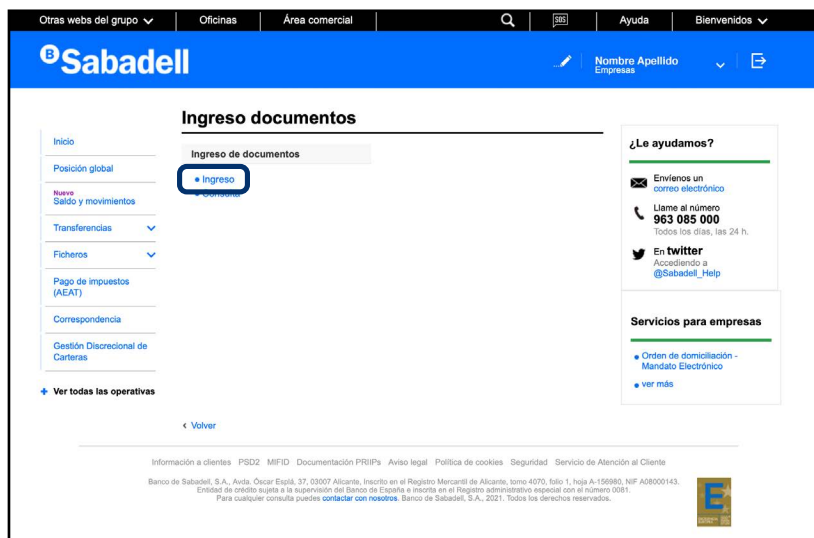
Otras webs del grupo Oficinas Área comercial SOS Ayuda Bienvenidos

Sabadell

Nombre Apellido
Empresas

Inicio
Posición global
Nueve
Saldo y movimientos
Transferencias
Ficheros
Pago de impuestos (AEAT)
Correspondencia
Gestión Discrecional de Carteras
+ Ver todas las operativas

Ingreso documentos

Ingreso de documentos

• Ingreso
• Consulta

‹ Volver

¿Le ayudamos?

Envíenos un correo electrónico

Llame al número
963 085 000
Todos los días, las 24 h.

En twitter
Accediendo a
@Sabadell_Help

Servicios para empresas

• Orden de domiciliación - Mandato Electrónico
• ver más

Información a clientes PSD2 MIFID Documentación PRIIPs Aviso legal Política de cookies Seguridad Servicio de Atención al Cliente

Banco de Sabadell, S.A., Avda. Óscar Esplá, 37, 03007 Alicante, Inscrito en el Registro Mercantil de Alicante, tomo 4070, folio 1, hoja A-156980, NIF A08000143. Entidad de crédito sujeta a la supervisión del Banco de España e inscrita en el Registro administrativo especial con el número 0081. Para cualquier consulta puedes contactar con nosotros. Banco de Sabadell, S.A., 2021. Todos los derechos reservados.